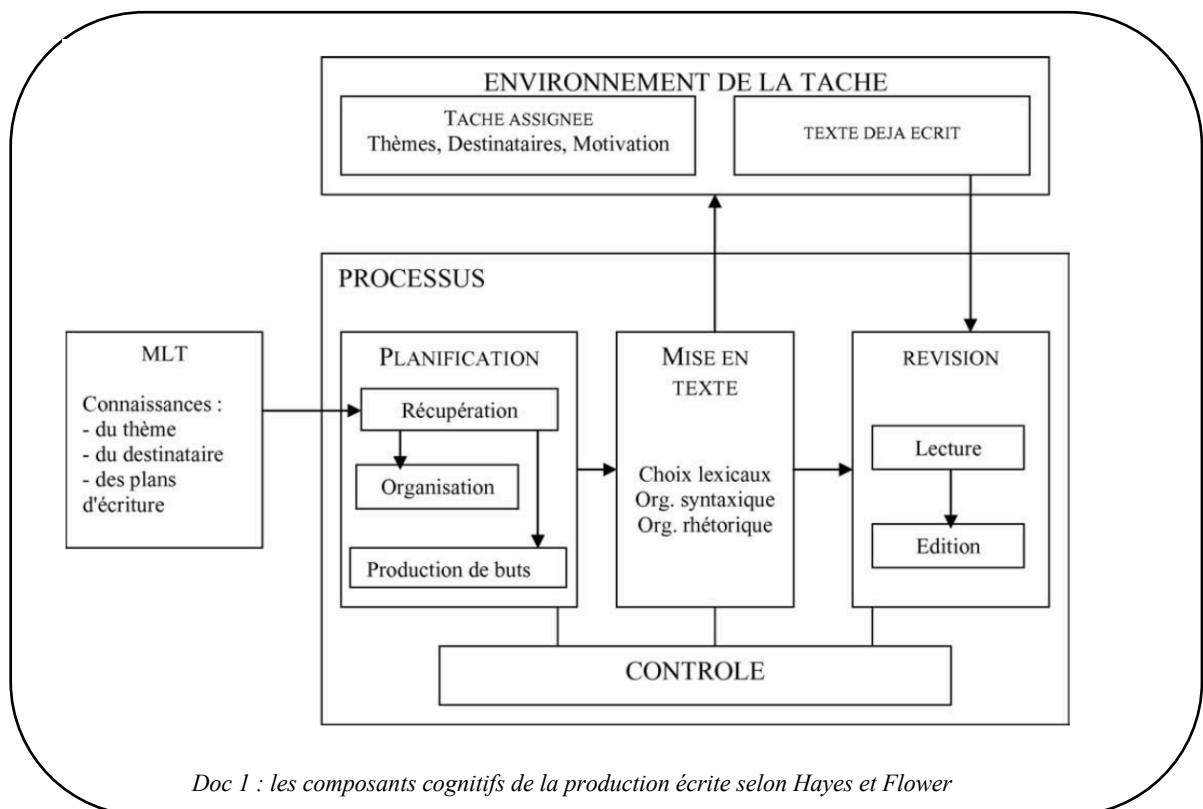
ENVIRONNEMENT DE LA TACHE

TACHE ASSIGNEE
Thèmes, Destinataires, Motivation

TEXTE DEJA ECRIT

PROCESSUS

MLT

Connaissances :
- du thème
- du destinataire
- des plans d'écriture

PLANIFICATION

Récupération

Organisation

Production de buts

MISE EN TEXTE

Choix lexicaux
Org. syntaxique
Org. rhétorique

REVISION

Lecture

Edition

CONTROLE

Doc 1 : les composants cognitifs de la production écrite selon Hayes et Flower